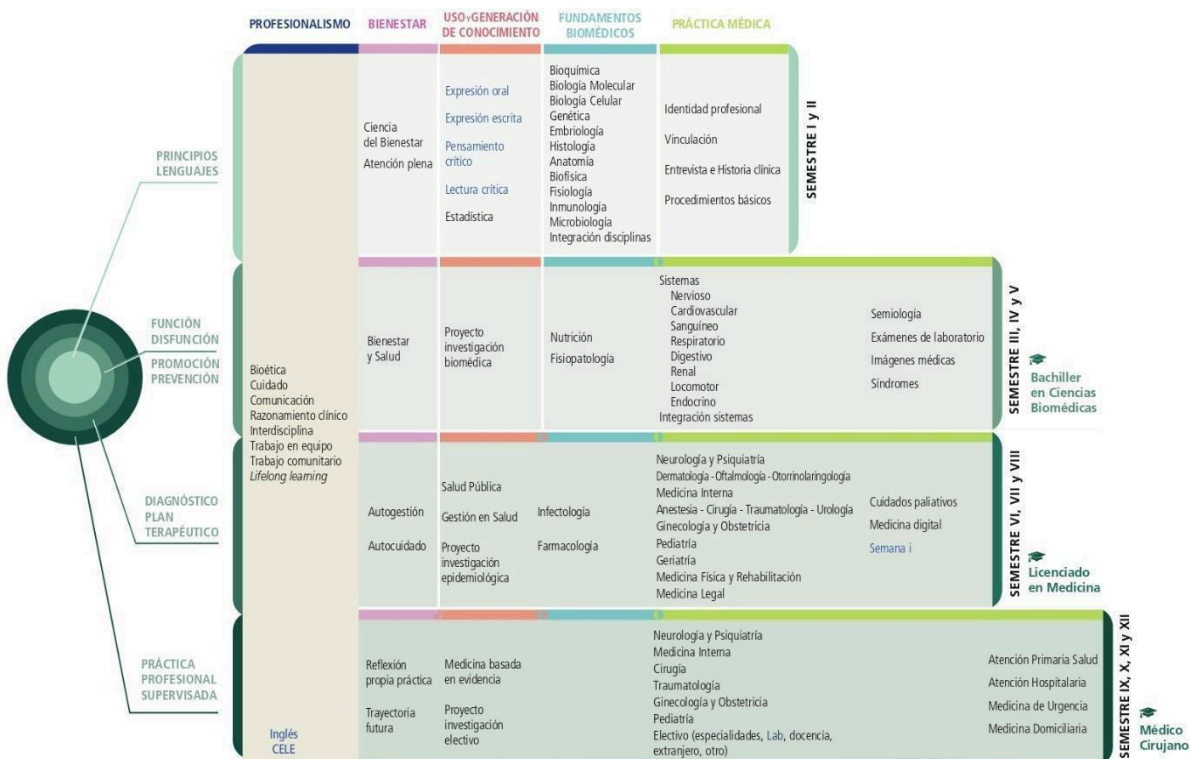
| PROFESIONALISMO | BIENESTAR | USO Y GENERACIÓN DE CONOCIMIENTO | FUNDAMENTOS BIOMÉDICOS | PRÁCTICA MÉDICA | | |
|---|---|---|---|---|---|---|
| | Ciencia del Bienestar<br>Atención plena | Expresión oral<br>Expresión escrita<br>Pensamiento crítico<br>Lectura crítica<br>Estadística | Bioquímica<br>Biología Molecular<br>Biología Celular<br>Genética<br>Embriología<br>Histología<br>Anatomía<br>Biofísica<br>Fisiología<br>Inmunología<br>Microbiología<br>Integración disciplinas | Identidad profesional<br>Vinculación<br>Entrevista e Historia clínica<br>Procedimientos básicos | | SEMESTRE I y II |
| Bioética<br>Cuidado<br>Comunicación<br>Razonamiento clínico<br>Interdisciplina<br>Trabajo en equipo<br>Trabajo comunitario<br>*Lifelong learning* | Bienestar y Salud | Proyecto investigación biomédica | Nutrición<br>Fisiopatología | Sistemas<br>Nervioso<br>Cardiovascular<br>Sanguíneo<br>Respiratorio<br>Digestivo<br>Renal<br>Locomotor<br>Endocrino<br>Integración sistemas | Semiología<br>Exámenes de laboratorio<br>Imágenes médicas<br>Síndromes | SEMESTRE III, IV y V |
| | Autogestión<br>Autocuidado | Salud Pública<br>Gestión en Salud<br>Proyecto investigación epidemiológica | Infectología<br>Farmacología | Neurología y Psiquiatría<br>Dermatología - Oftalmología - Otorrinolaringología<br>Medicina Interna<br>Anestesia - Cirugía - Traumatología - Urología<br>Ginecología y Obstetricia<br>Pediatría<br>Geriatría<br>Medicina Física y Rehabilitación<br>Medicina Legal | Cuidados paliativos<br>Medicina digital<br>Semana i | SEMESTRE VI, VII y VIII |
| Inglés<br>CELE | Reflexión propia práctica<br>Trayectoria futura | Medicina basada en evidencia<br>Proyecto investigación electivo | | Neurología y Psiquiatría<br>Medicina Interna<br>Cirugía<br>Traumatología<br>Ginecología y Obstetricia<br>Pediatría<br>Electivo (especialidades, Lab, docencia, extranjero, otro) | Atención Primaria Salud<br>Atención Hospitalaria<br>Medicina de Urgencia<br>Medicina Domiciliaria | SEMESTRE IX, X, XI y XII |

PRINCIPIOS LENGUAJES

FUNCIÓN DISFUNCIÓN

PROMOCIÓN PREVENCIÓN

DIAGNÓSTICO PLAN TERAPÉUTICO

PRÁCTICA PROFESIONAL SUPERVISADA

Bachiller en Ciencias Biomédicas

Licenciado en Medicina

Médico Cirujano